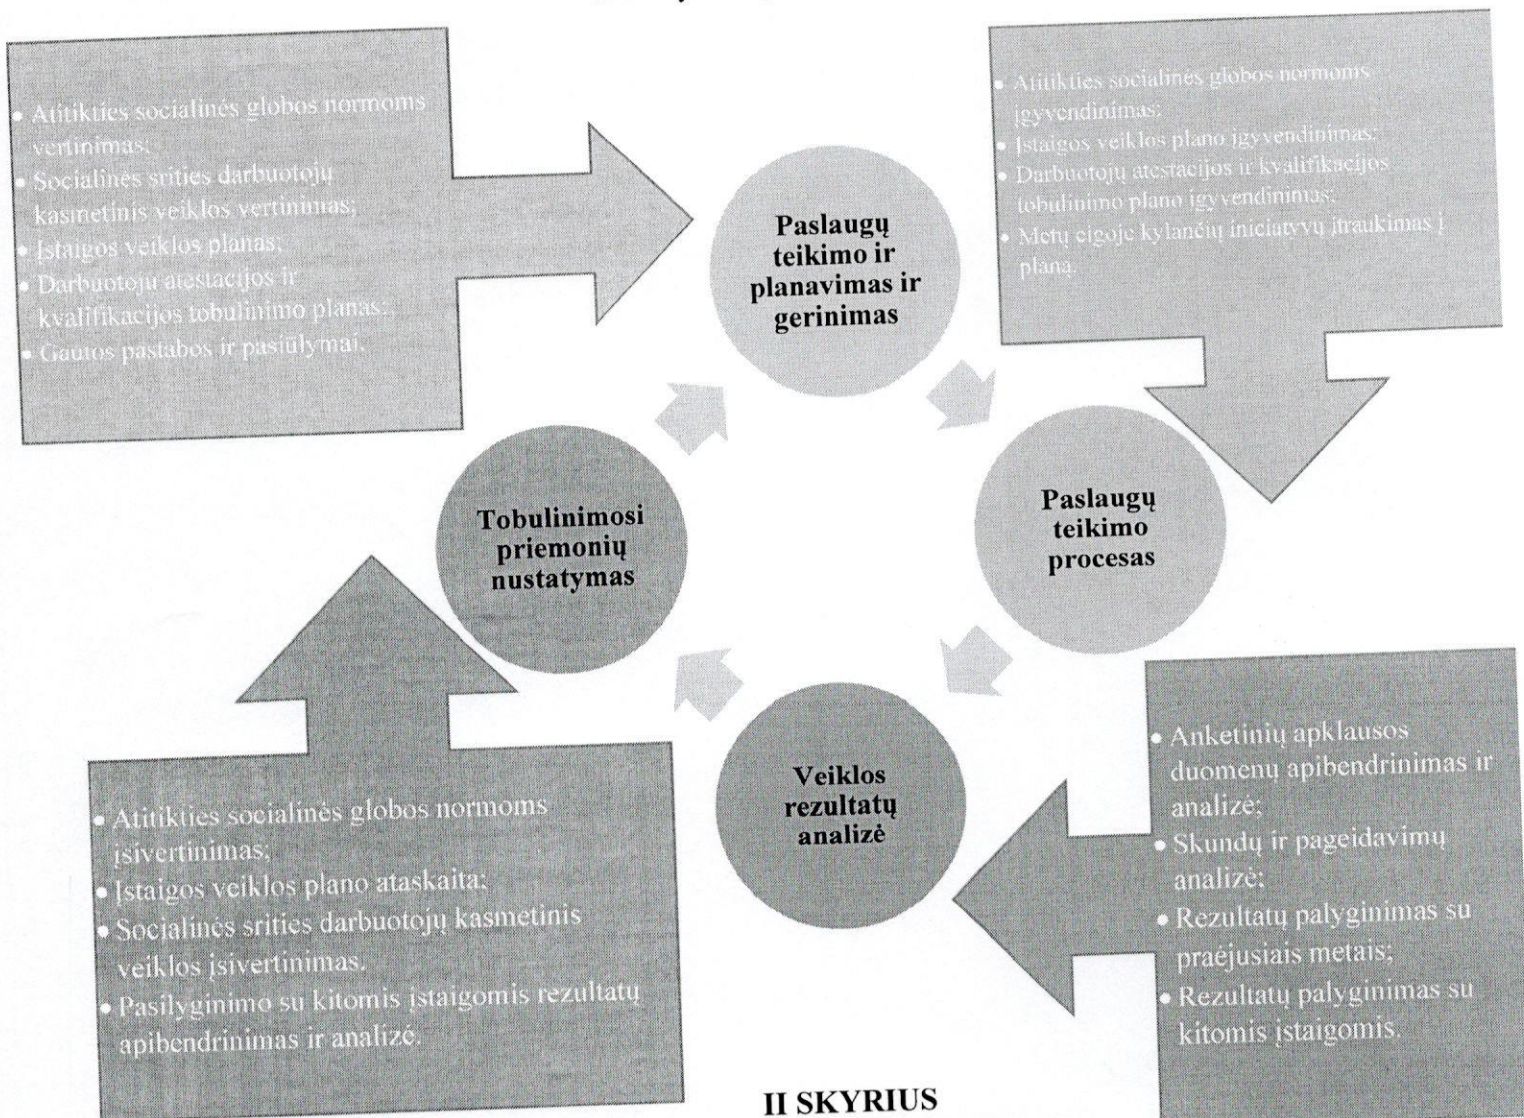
• Atitikties socialinės globos normoms vertinimas;
• Socialinės srities darbuotojų kasmetinis veiklos vertinimas;
• Įstaigos veiklos planas;
• Darbuotojų atestacijos ir kvalifikacijos tobulinimo planas;
• Gautos pastabos ir pasiūlymai.

Paslaugų teikimo ir planavimas ir gerinimas

• Atitikties socialinės globos normoms įgyvendinimas;
• Įstaigos veiklos plano įgyvendinimas;
• Darbuotojų atestacijos ir kvalifikacijos tobulinimo plano įgyvendinimas;
• Metų eigoje kylančių iniciatyvų įtraukimas į planą.

Tobulinimosi priemonių nustatymas

Paslaugų teikimo procesas

Veiklos rezultatų analizė

• Anketinių apklausos duomenų apibendrinimas ir analizė;
• Skundų ir pageidavimų analizė;
• Rezultatų palyginimas su praėjusiais metais;
• Rezultatų palyginimas su kitomis įstaigomis.

• Atitikties socialinės globos normoms įsivertinimas;
• Įstaigos veiklos plano ataskaita;
• Socialinės srities darbuotojų kasmetinis veiklos įsivertinimas.
• Pasilyginimo su kitomis įstaigomis rezultatų apibendrinimas ir analizė.

II SKYRIUS